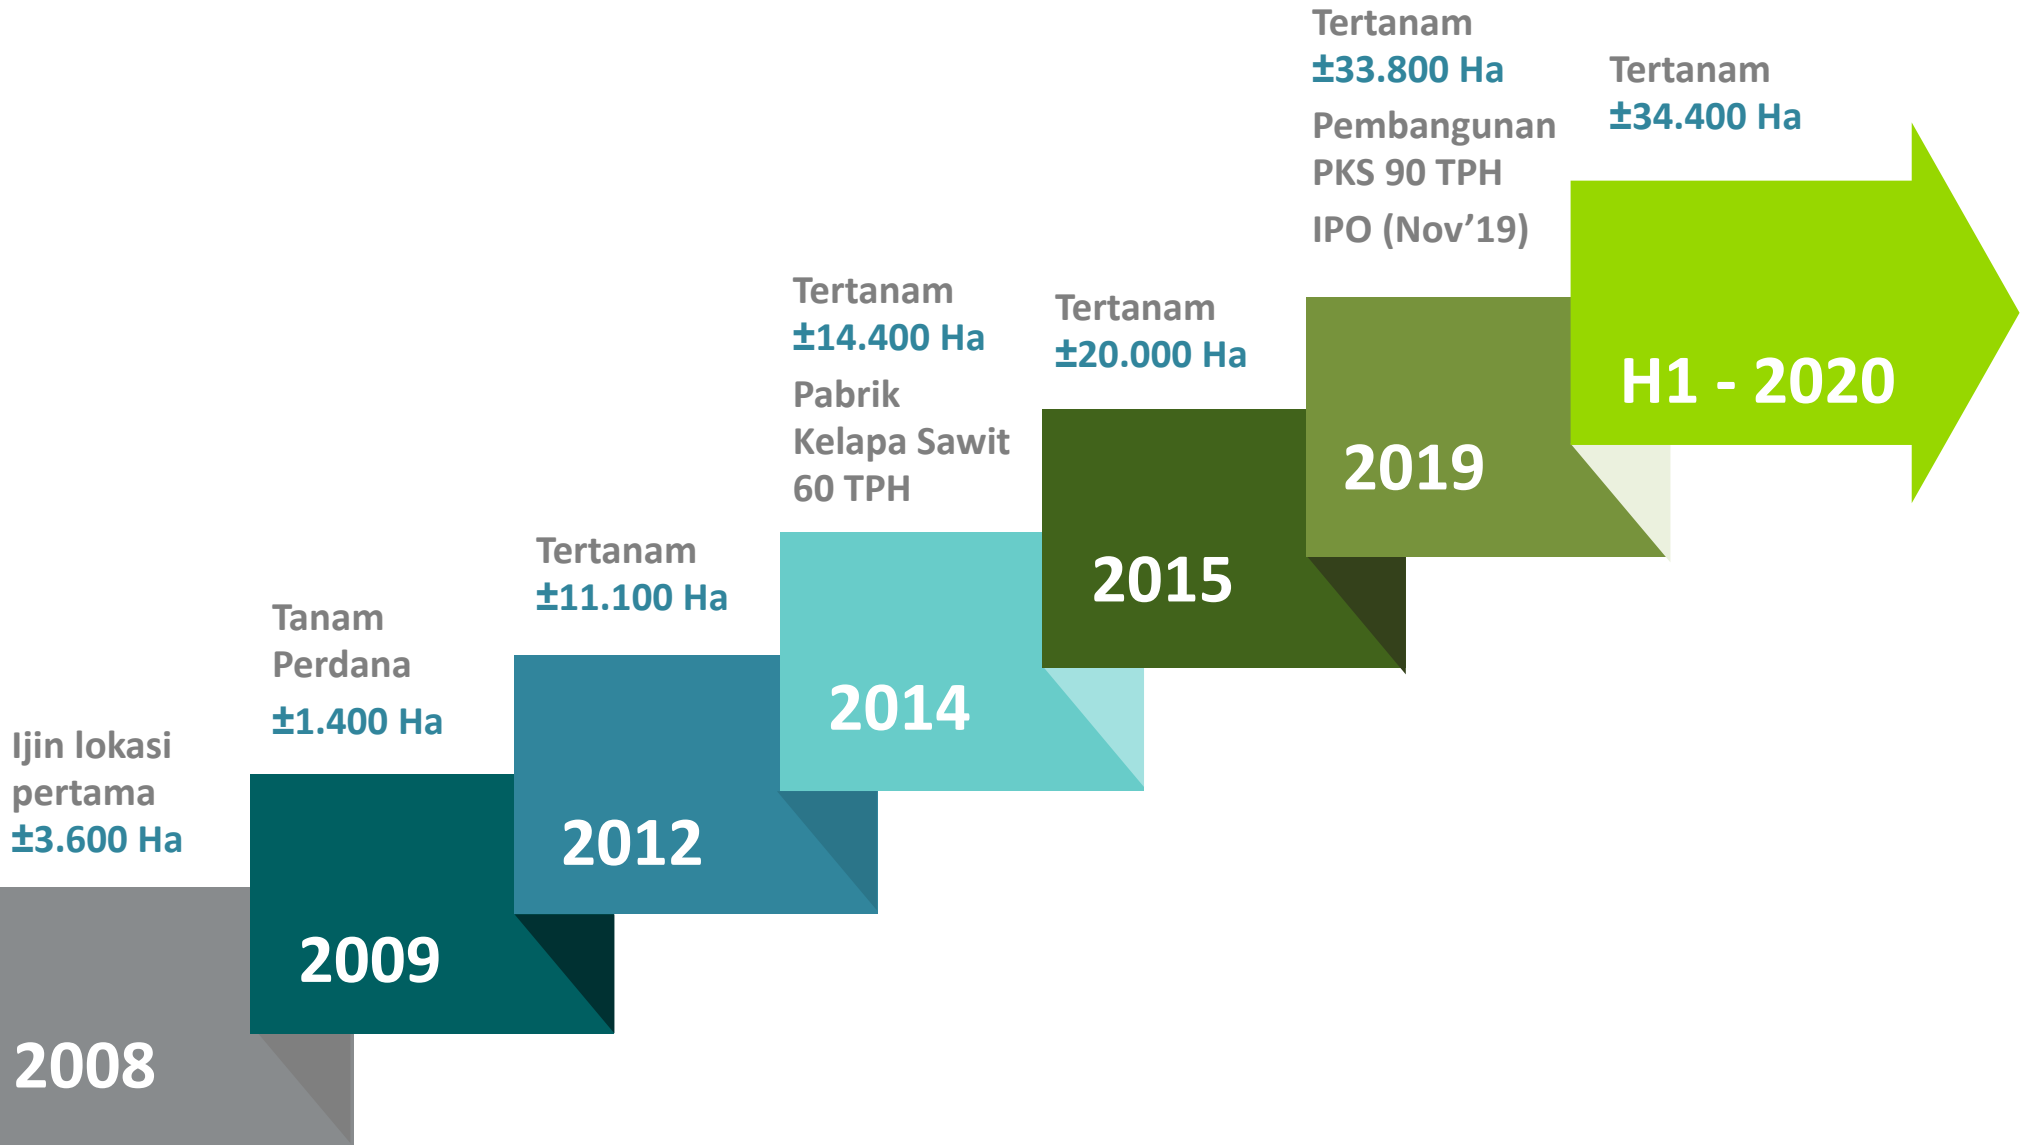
Ijin lokasi pertama
±3.600 Ha

2008

Tanam Perdana
±1.400 Ha

2009

Tertanam
±11.100 Ha

2012

Tertanam
±14.400 Ha
Pabrik Kelapa Sawit 60 TPH

2014

Tertanam
±20.000 Ha

2015

Tertanam
±33.800 Ha
Pembangunan PKS 90 TPH
IPO (Nov'19)

2019

Tertanam
±34.400 Ha

H1 - 2020